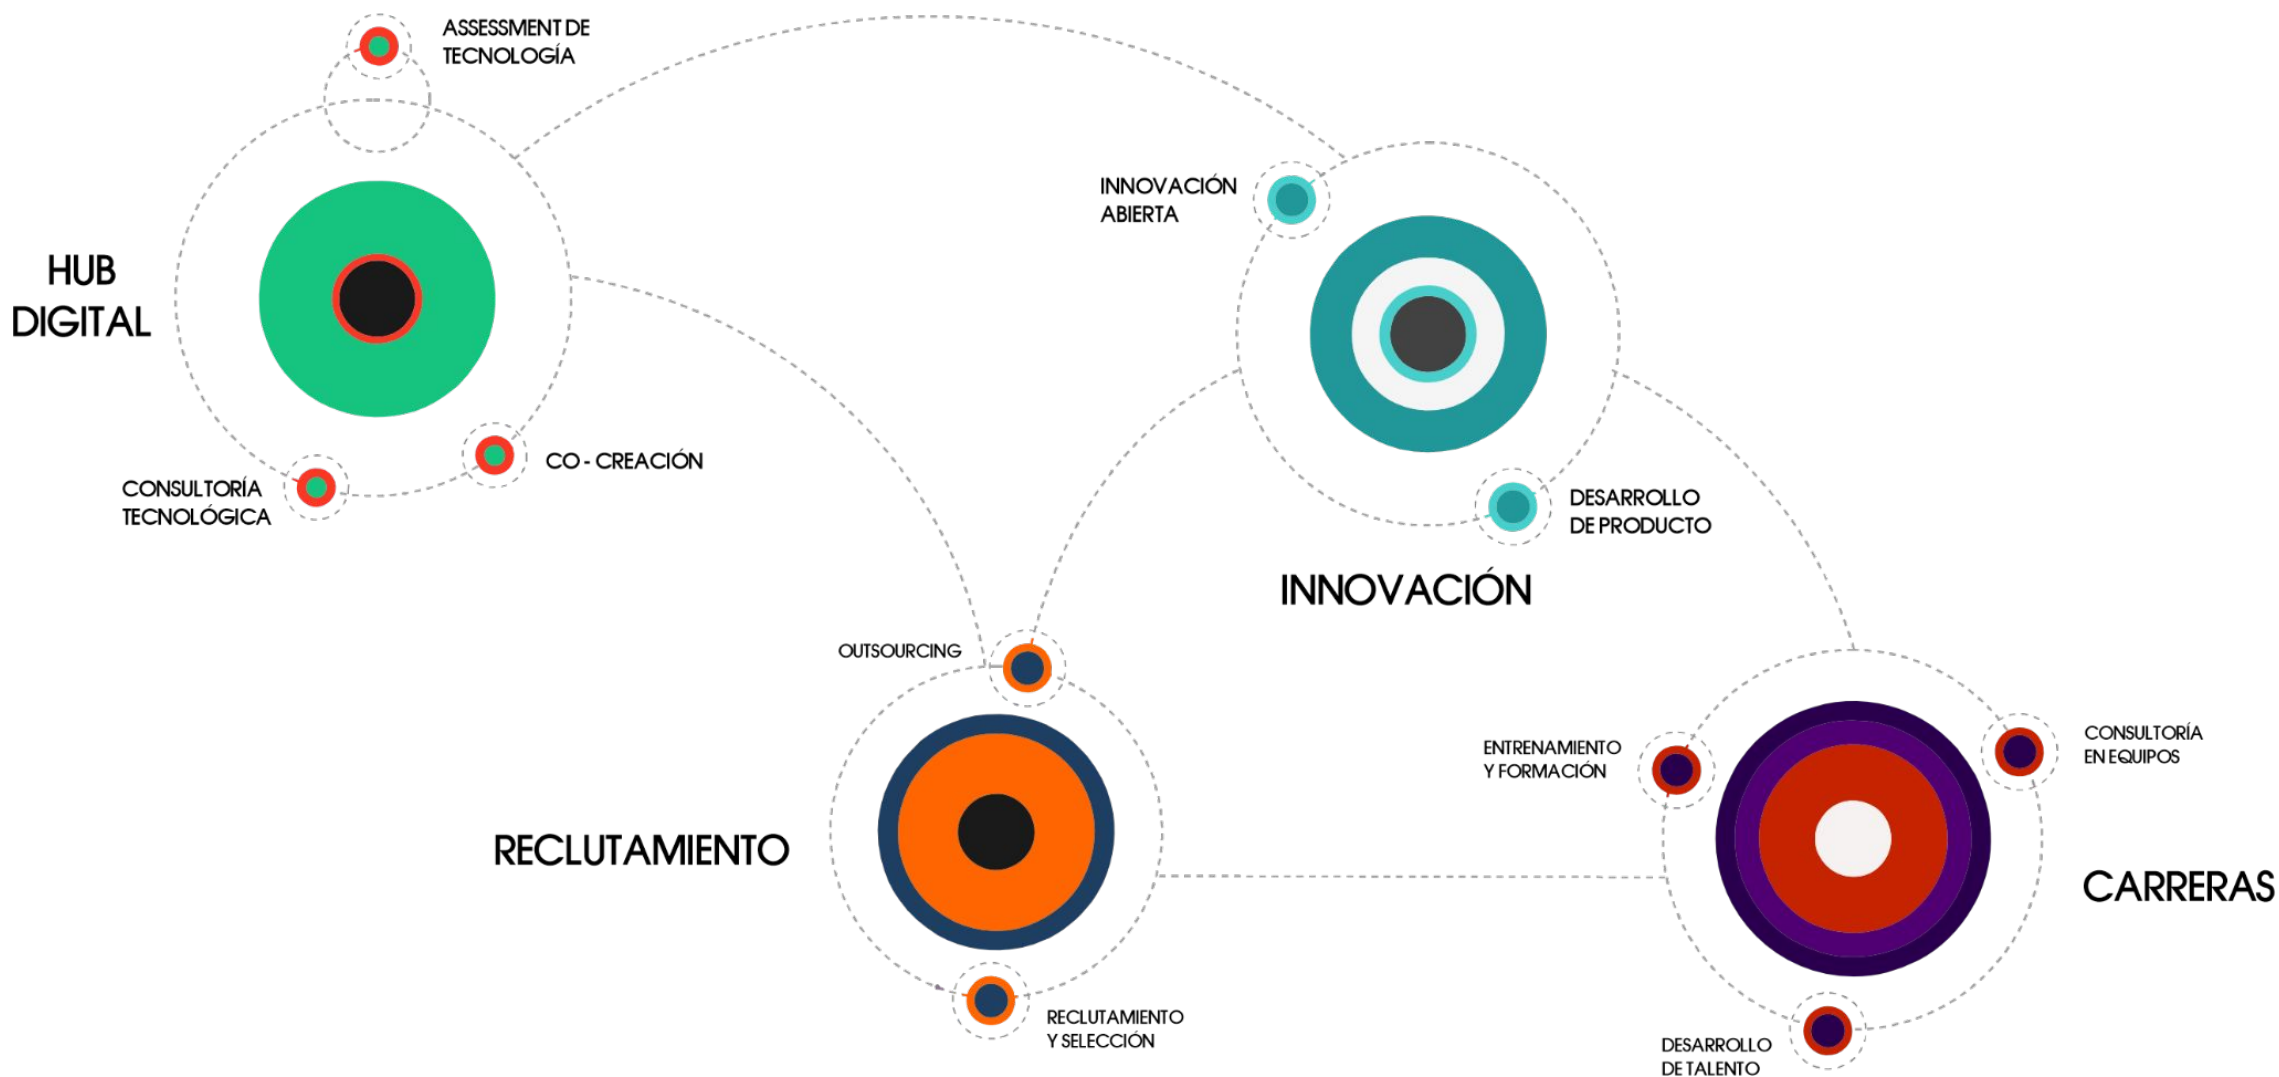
ASSESSMENT DE TECNOLOGÍA

HUB DIGITAL

CONSULTORÍA TECNOLÓGICA

CO - CREACIÓN

INNOVACIÓN ABIERTA

DESARROLLO DE PRODUCTO

INNOVACIÓN

OUTSOURCING

RECLUTAMIENTO

RECLUTAMIENTO Y SELECCIÓN

ENTRENAMIENTO Y FORMACIÓN

CONSULTORÍA EN EQUIPOS

CARRERAS

DESARROLLO DE TALENTO